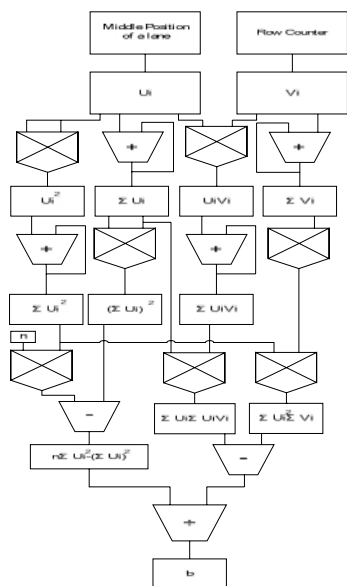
Middle Position of a lane

Flow Counter

Ui

Vi

+

+

$Ui^2$

Σ Ui

UiVi

Σ Vi

+

+

$\Sigma Ui^2$

$(\Sigma Ui)^2$

Σ UiVi

n

-

Σ UiΣ UiVi

$\Sigma Ui^2\Sigma Vi$

$n\Sigma Ui^2-(\Sigma Ui)^2$

-

+

b